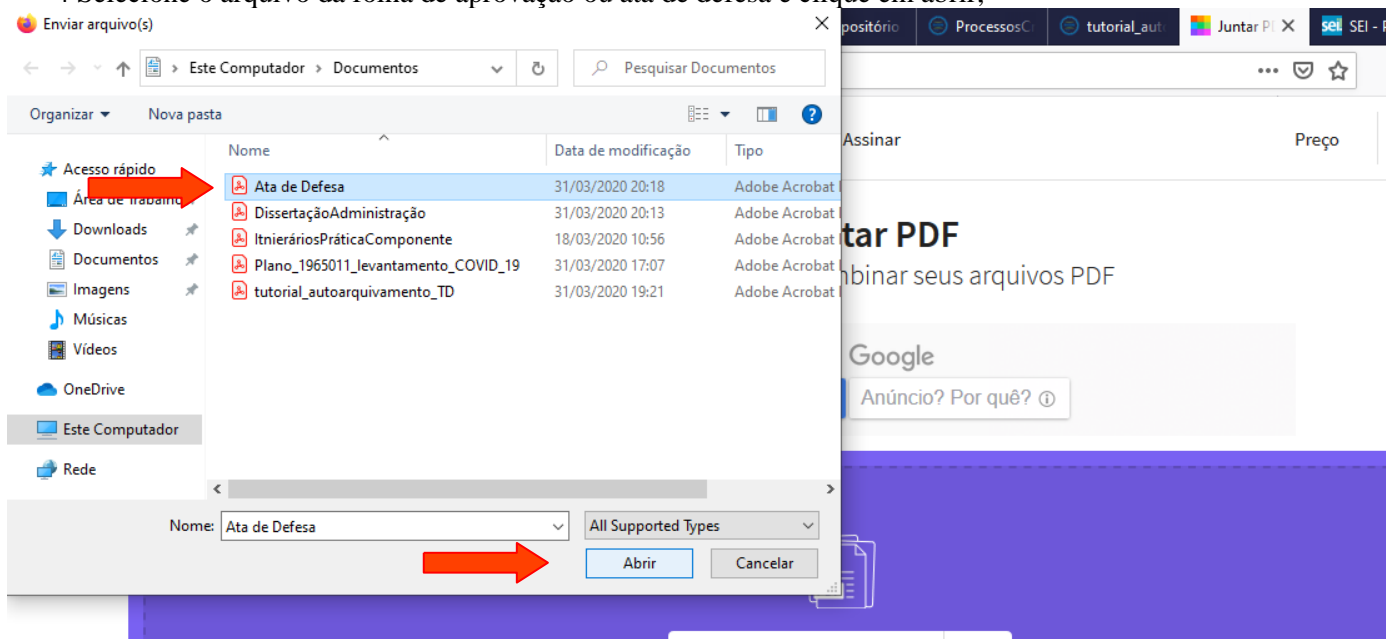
Enviar arquivo(s)

positório | ProcessosC | tutorial_aut | Juntar P | SEI - P

Este Computador › Documentos

Pesquisar Documentos

Organizar ▾ Nova pasta

Acesso rápido
Área de Trabalho
Downloads
Documentos
Imagens
Músicas
Vídeos
OneDrive
Este Computador
Rede

| Nome | Data de modificação | Tipo |
|---|---|---|
| Ata de Defesa | 31/03/2020 20:18 | Adobe Acrobat |
| DissertaçãoAdministração | 31/03/2020 20:13 | Adobe Acrobat |
| ItneráriosPráticaComponente | 18/03/2020 10:56 | Adobe Acrobat |
| Plano_1965011_levantamento_COVID_19 | 31/03/2020 17:07 | Adobe Acrobat |
| tutorial_autoarquivamento_TD | 31/03/2020 19:21 | Adobe Acrobat |

Nome: Ata de Defesa
All Supported Types
Abrir Cancelar

Assinar
Preço
tar PDF
nbinar seus arquivos PDF
Google
Anúncio? Por quê?